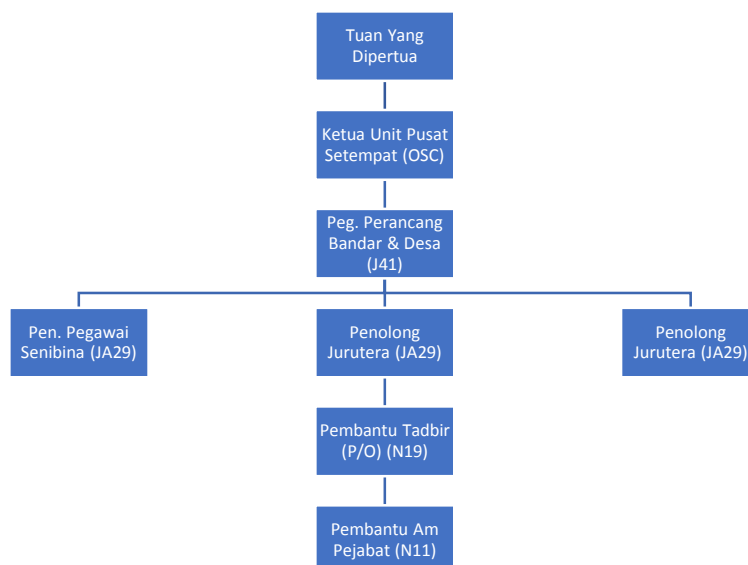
Tuan Yang Dipertua

Ketua Unit Pusat Setempat (OSC)

Peg. Perancang Bandar & Desa (J41)

Pen. Pegawai Senibina (JA29)

Penolong Jurutera (JA29)

Penolong Jurutera (JA29)

Pembantu Tadbir (P/O) (N19)

Pembantu Am Pejabat (N11)